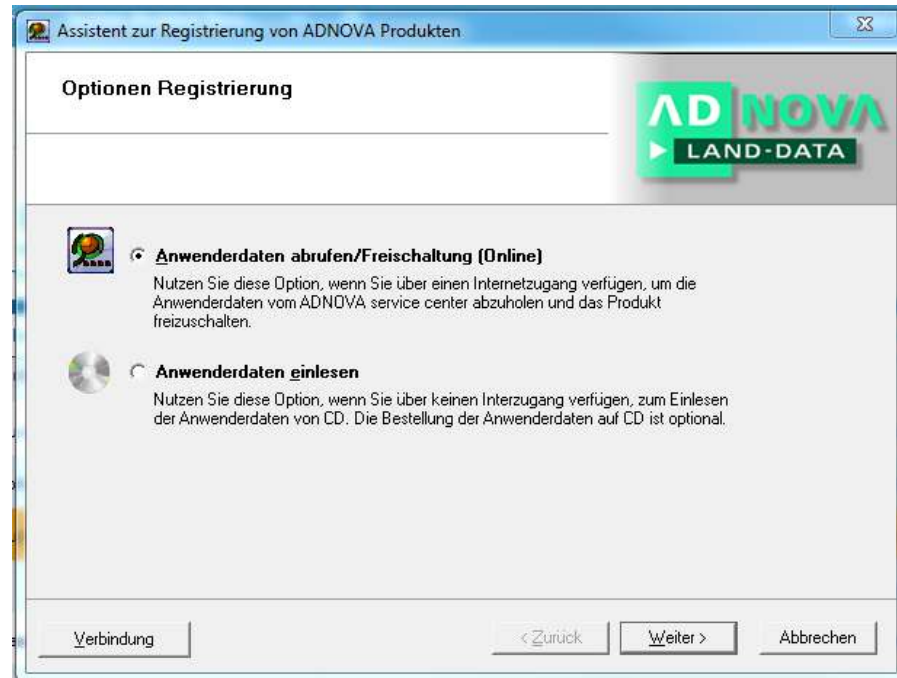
Assistent zur Registrierung von ADNOVA Produkten

Optionen Registrierung

AD NOVA
LAND-DATA

Anwenderdaten abrufen/Freischaltung (Online)
Nutzen Sie diese Option, wenn Sie über einen Internetzugang verfügen, um die Anwenderdaten vom ADNOVA service center abzuholen und das Produkt freizuschalten.

Anwenderdaten einlesen
Nutzen Sie diese Option, wenn Sie über keinen Interzugang verfügen, zum Einlesen der Anwenderdaten von CD. Die Bestellung der Anwenderdaten auf CD ist optional.

Verbindung

< Zurück

Weiter >

Abbrechen